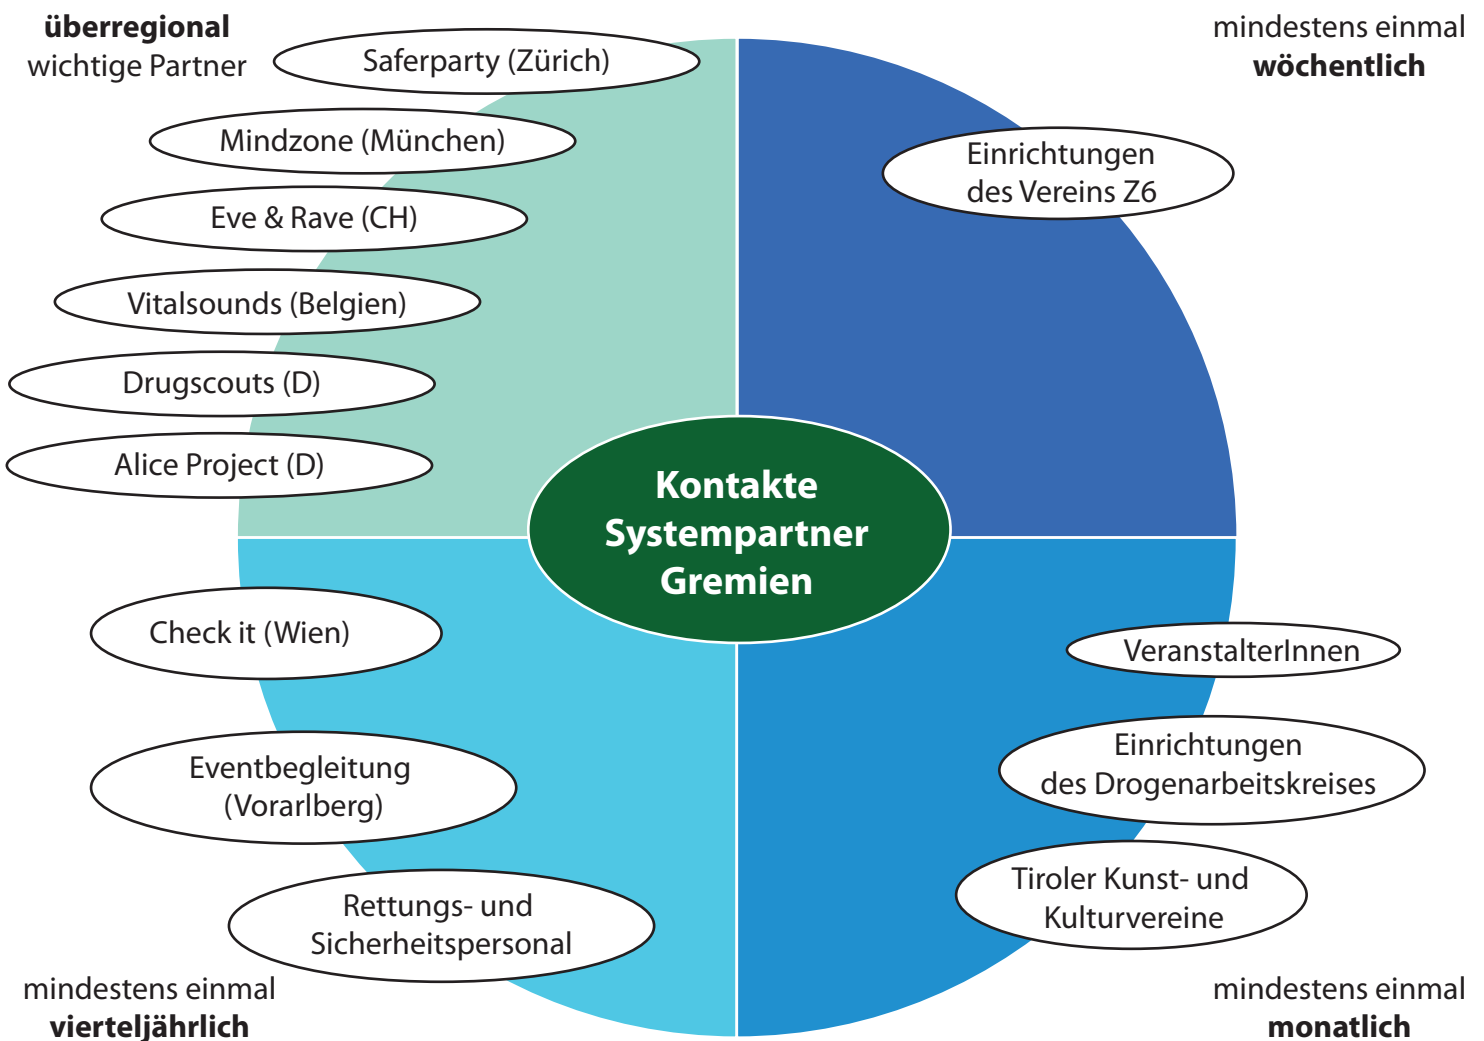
**überregional** wichtige Partner

mindestens einmal **wöchentlich**

Saferparty (Zürich)

Mindzone (München)

Eve & Rave (CH)

Vitalsounds (Belgien)

Drugscouts (D)

Alice Project (D)

Einrichtungen des Vereins Z6

**Kontakte Systempartner Gremien**

Check it (Wien)

Eventbegleitung (Vorarlberg)

Rettungs- und Sicherheitspersonal

VeranstalterInnen

Einrichtungen des Drogenarbeitskreises

Tiroler Kunst- und Kulturvereine

mindestens einmal **vierteljährlich**

mindestens einmal **monatlich**